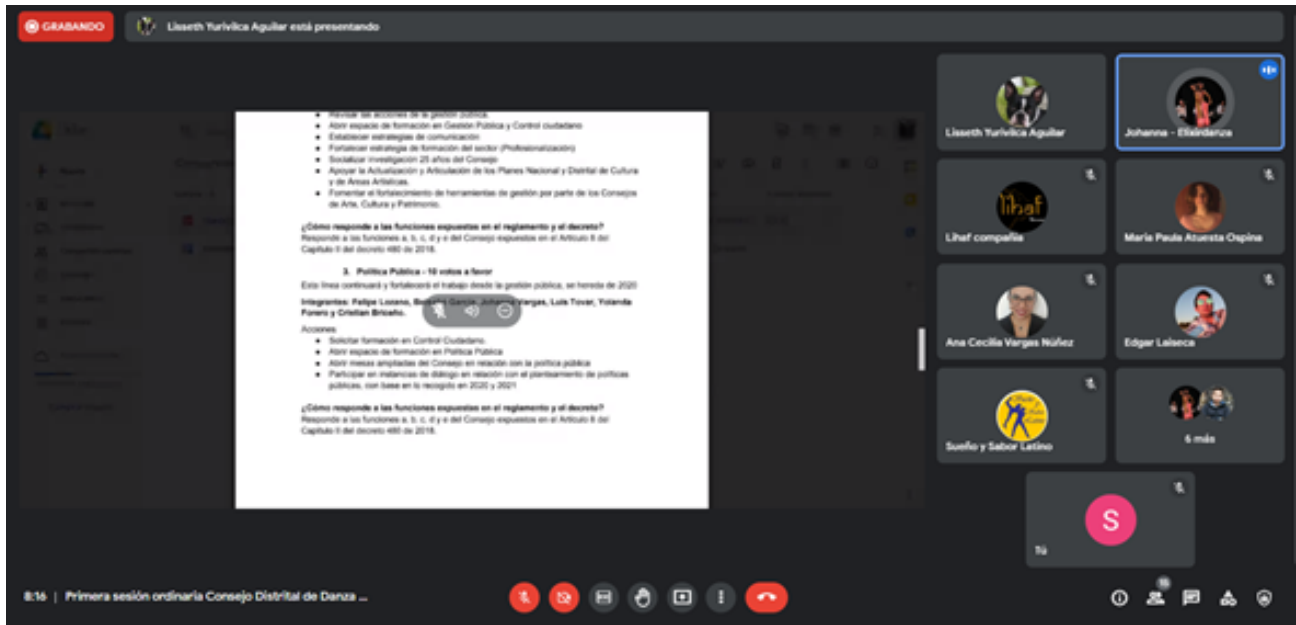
GRABANDO

Lisseth Yurivilca Aguilar está presentando

• Revisar las acciones de la gestión pública.
• Abrir espacio de formación en Gestión Pública y Control ciudadano
• Establecer estrategias de comunicación
• Fortalecer estrategia de formación del sector (Profesionalización)
• Socializar investigación 25 años del Consejo
• Apoyar la Actualización y Articulación de los Planes Nacional y Distrital de Cultura y de Areas Artísticas.
• Fomentar el fortalecimiento de herramientas de gestión por parte de los Consejos de Arte, Cultura y Patrimonio.

¿Cómo responde a las funciones expuestas en el reglamento y el decreto?
Responde a las funciones a, b, c, d y e del Consejo expuestas en el Artículo 8 del Capítulo II del decreto 480 de 2018.

3. Política Pública - 10 votos a favor

Esta línea continuará y fortalecerá el trabajo desde la gestión pública, se hereda de 2020

Integrantes: Felipe Lozano, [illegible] García, Johanna Vargas, Luis Tovar, Yolanda Forero y Cristian Briceño.

Acciones
• Solicitar formación en Control Ciudadano.
• Abrir espacio de formación en Política Pública
• Abrir mesas ampliadas del Consejo en relación con la política pública
• Participar en instancias de diálogo en relación con el planteamiento de políticas públicas, con base en lo recogido en 2020 y 2021

¿Cómo responde a las funciones expuestas en el reglamento y el decreto?
Responde a las funciones a, b, c, d y e del Consejo expuestas en el Artículo 8 del Capítulo II del decreto 480 de 2018.

Lisseth Yurivilca Aguilar
Johanna - Elixirdanza
Lihaf compañía
Maria Paula Atuesta Ospina
Ana Cecilia Vargas Núñez
Edgar Laiseca
Sueño y Sabor Latino
6 más
S
Tú

8:16 | Primera sesión ordinaria Consejo Distrital de Danza ...